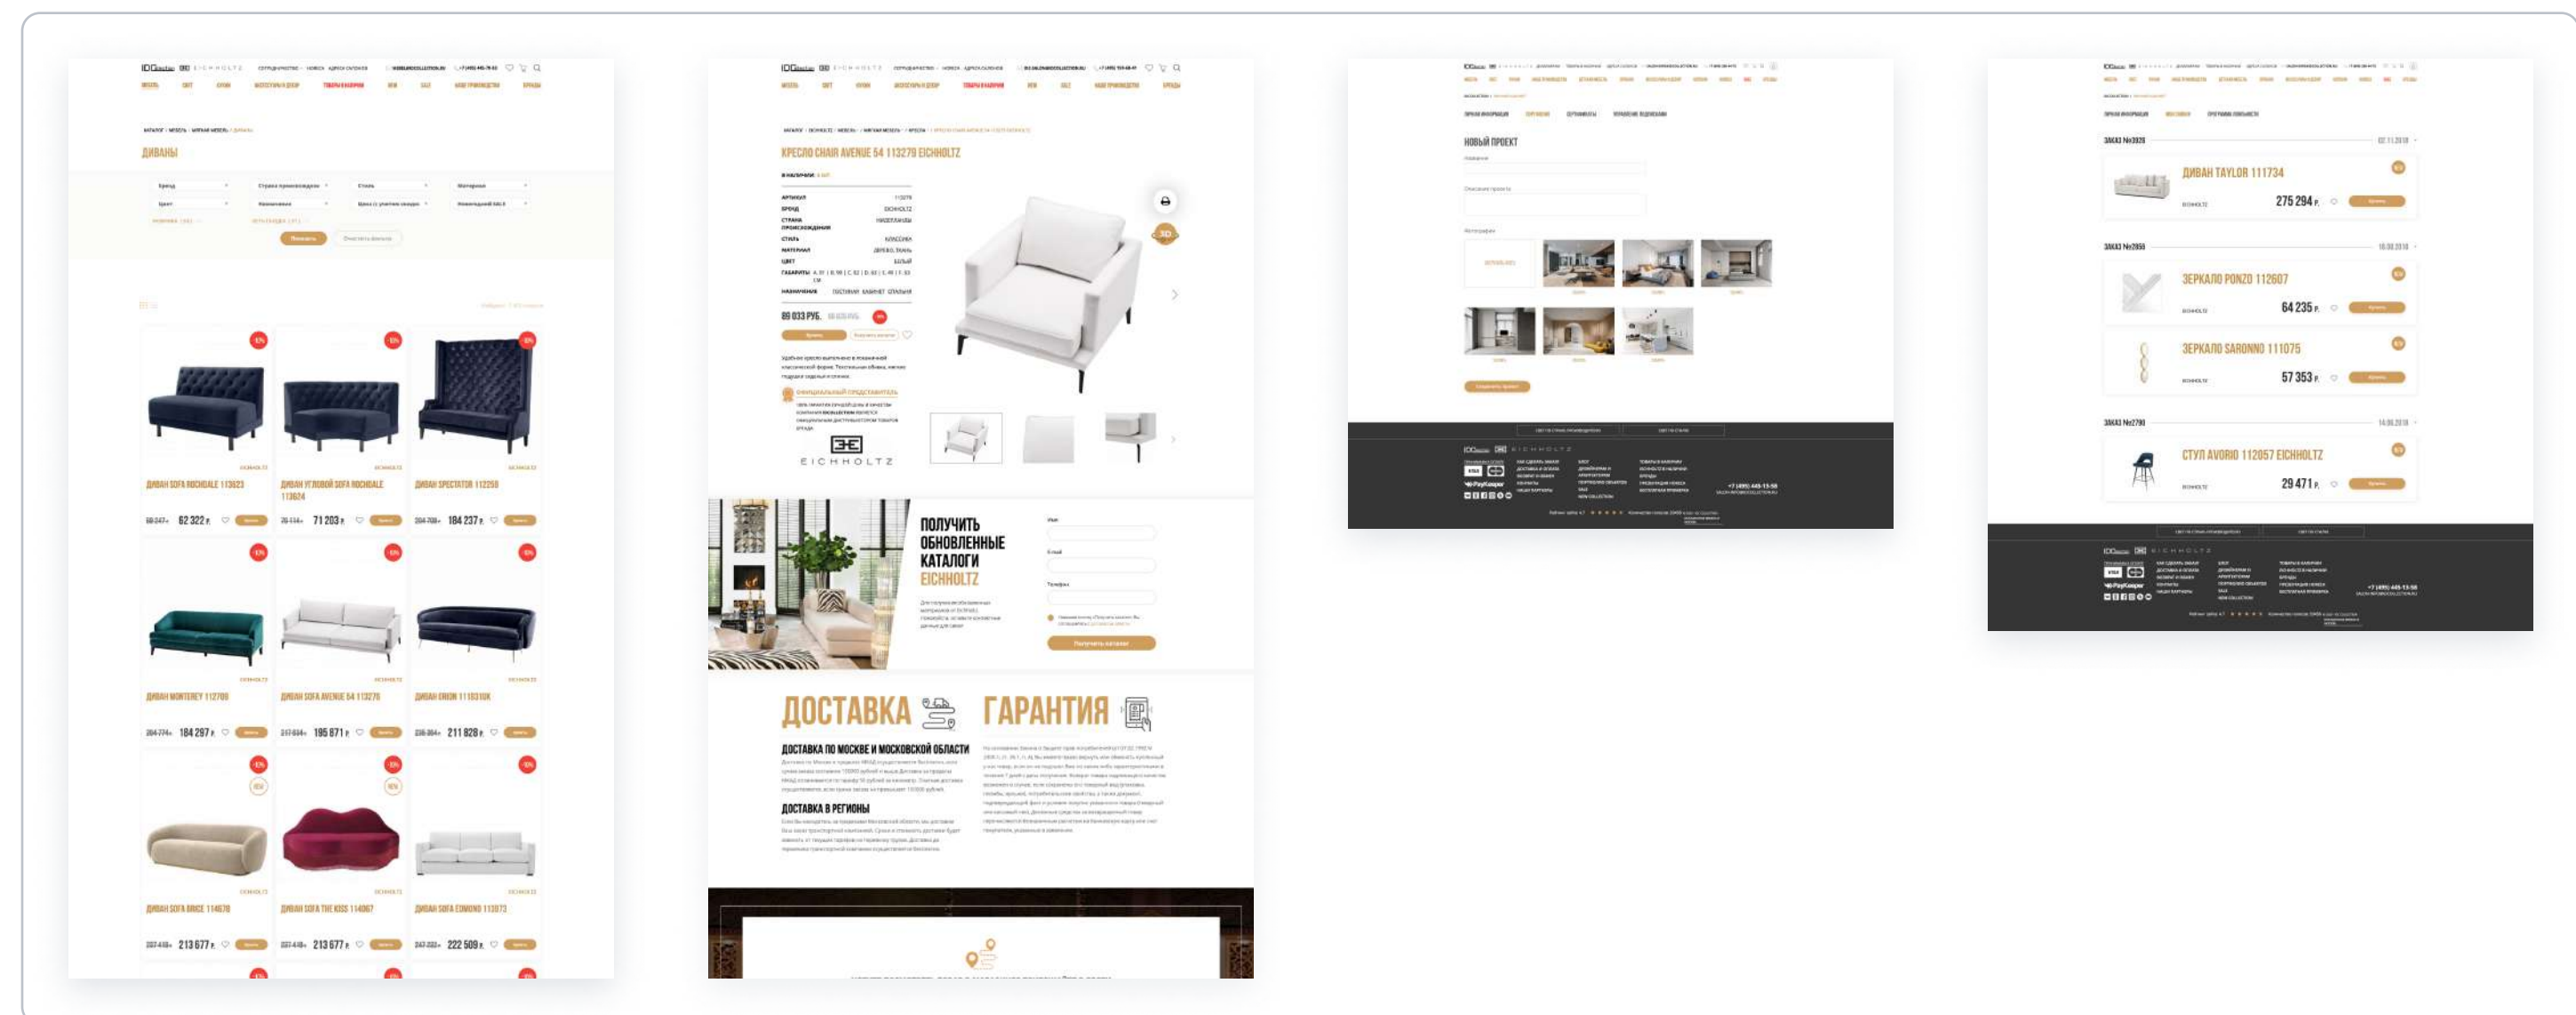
ДИВАНЫ

ДИВАН SOFA ROCHDALE 113523

62 322 ₽

ДИВАН УГЛОВОЙ SOFA ROCHDALE 113624

71 203 ₽

ДИВАН SPECTATOR 112259

184 237 ₽

ДИВАН MONTEREY 112709

184 297 ₽

ДИВАН SOFA AVENUE 54 113278

195 871 ₽

ДИВАН ORION 111031OK

211 828 ₽

ДИВАН SOFA BRICE 114678

213 677 ₽

ДИВАН SOFA THE KISS 114067

213 677 ₽

ДИВАН SOFA EDMOND 113973

222 509 ₽

КРЕСЛО CHAIR AVENUE 54 113279 EICHHOLTZ

89 033 РУБ.

EICHHOLTZ

ПОЛУЧИТЬ ОБНОВЛЕННЫЕ КАТАЛОГИ EICHHOLTZ

Получить каталог

ДОСТАВКА

ГАРАНТИЯ

ДОСТАВКА ПО МОСКВЕ И МОСКОВСКОЙ ОБЛАСТИ

ДОСТАВКА В РЕГИОНЫ

НОВЫЙ ПРОЕКТ

EICHHOLTZ

+7 (495) 445-13-56

ЗАКАЗ №3928

ДИВАН TAYLOR 111734

275 294 ₽

ЗАКАЗ №2856

ЗЕРКАЛО PONZO 112607

64 235 ₽

ЗЕРКАЛО SARONNO 111075

57 353 ₽

ЗАКАЗ №2790

СТУЛ AVORIO 112057 EICHHOLTZ

29 471 ₽

EICHHOLTZ

+7 (495) 445-13-56